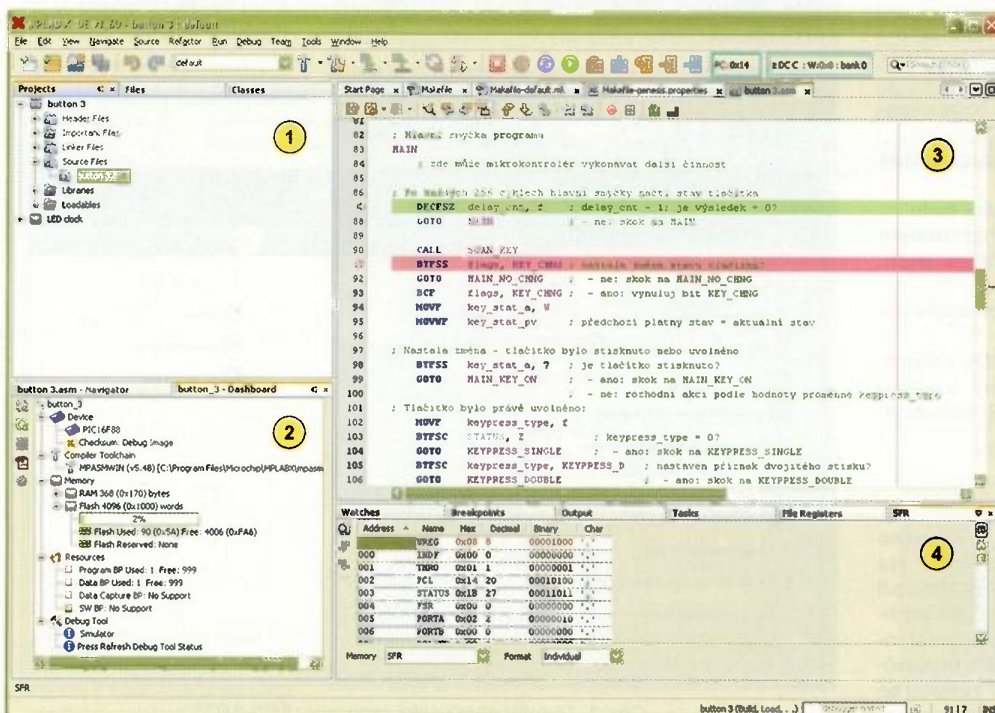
MPLAB X IDE v1.60 - button 3 : default

File Edit View Navigate Source Refactor Run Debug Team Tools Window Help

default

PC: 0x14 | z DC C : W:0x0 : bank 0

Projects | Files | Classes

button 3
Header Files
Important Files
Linker Files
Source Files
button_3.asm
Libraries
Loadables
LED clock

1

Start Page | Makefile | Makefile-default.mk | Makefile-genesis.properties | button 3.asm

82 ; Hlavní smyčka programu
83 MAIN
84 ; zde může mikrokontrolér vykonávat další činnost
85
86 ; Po každých 256 cyklech hlavní smyčky nact. stav tlačítka
87 DECFSZ delay_cnt, f ; delay_cnt - 1; je výsledek = 0?
88 GOTO MAIN ; - ne: skok na MAIN
89
90 CALL SCAN_KEY
91 BTFSS flags, KEY_CHNG ; nastala změna stavu tlačítka?
92 GOTO MAIN_NO_CHNG ; - ne: skok na MAIN_NO_CHNG
93 BCF flags, KEY_CHNG ; - ano: vynuluj bit KEY_CHNG
94 MOVF key_stat_a, W
95 MOVWF key_stat_pv ; předchozí platný stav = aktuální stav
96
97 ; Nastala změna - tlačítko bylo stisknuto nebo uvolněno
98 BTFSS key_stat_a, 7 ; je tlačítko stisknuto?
99 GOTO MAIN_KEY_ON ; - ano: skok na MAIN_KEY_ON
100 ; - ne: rozhodni akci podle hodnoty proměnné keypress_type
101 ; Tlačítko bylo právě uvolněno:
102 MOVF keypress_type, f
103 BTFSC STATUS, Z ; keypress_type = 0?
104 GOTO KEYPRESS_SINGLE ; - ano: skok na KEYPRESS_SINGLE
105 BTFSC keypress_type, KEYPRESS_D ; nastaven příznak dvojitého stisku?
106 GOTO KEYPRESS_DOUBLE ; - ano: skok na KEYPRESS_DOUBLE

3

button 3.asm - Navigator | button_3 - Dashboard

button_3
Device
PIC16F88
Checksum: Debug Image
Compiler Toolchain
MPASMWIN (v5.48) [C:\Program Files\Microchip\MPLABX\mpasm
Memory
RAM 368 (0x170) bytes
Flash 4096 (0x1000) words
2%
Flash Used: 90 (0x5A) Free: 4006 (0xFA6)
Flash Reserved: None
Resources
Program BP Used: 1 Free: 999
Data BP Used: 1 Free: 999
Data Capture BP: No Support
SW BP: No Support
Debug Tool
Simulator
Press Refresh Debug Tool Status

2

Watches | Breakpoints | Output | Tasks | File Registers | SFR

| Address | Name | Hex | Decimal | Binary | Char |
|---|---|---|---|---|---|
| | WREG | 0x08 | 8 | 00001000 | '.' |
| 000 | INDF | 0x00 | 0 | 00000000 | '.' |
| 001 | TMR0 | 0x01 | 1 | 00000001 | '.' |
| 002 | PCL | 0x14 | 20 | 00010100 | '.' |
| 003 | STATUS | 0x1B | 27 | 00011011 | '.' |
| 004 | FSR | 0x00 | 0 | 00000000 | '.' |
| 005 | PORTA | 0x02 | 2 | 00000010 | '.' |
| 006 | PORTB | 0x00 | 0 | 00000000 | '.' |

4

Memory SFR | Format Individual

SFR

button 3 (Build, Load, ...) | 9 | 17 | INS